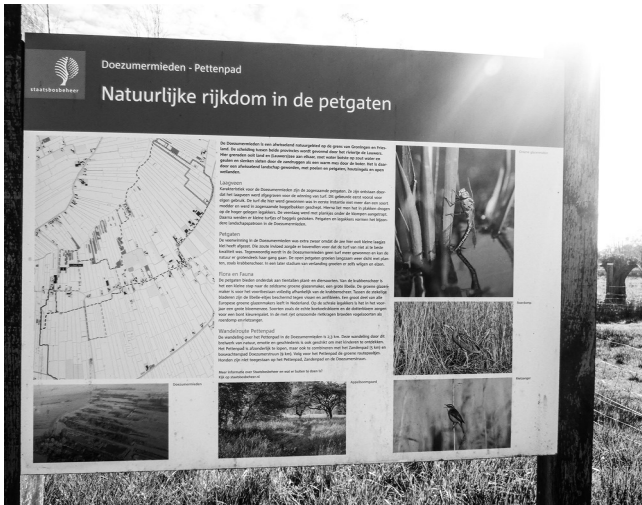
staatsbosbeheer

Doezumermieden - Pettenpad

Natuurlijke rijkdom in de petgaten

De Doezumermieden is een afwisselend natuurgebied op de grens van Groningen en Friesland. De scheiding tussen beide provincies wordt gevormd door het riviertje de Lauwers. Hier groeiden veel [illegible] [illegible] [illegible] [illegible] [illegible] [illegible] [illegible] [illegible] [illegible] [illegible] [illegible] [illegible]

Laagveen
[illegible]

Petgaten
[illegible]

Flora en Fauna
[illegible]

Wandelroute Pettenpad
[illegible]

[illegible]

Doezumermieden

Appelboompjes

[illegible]

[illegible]